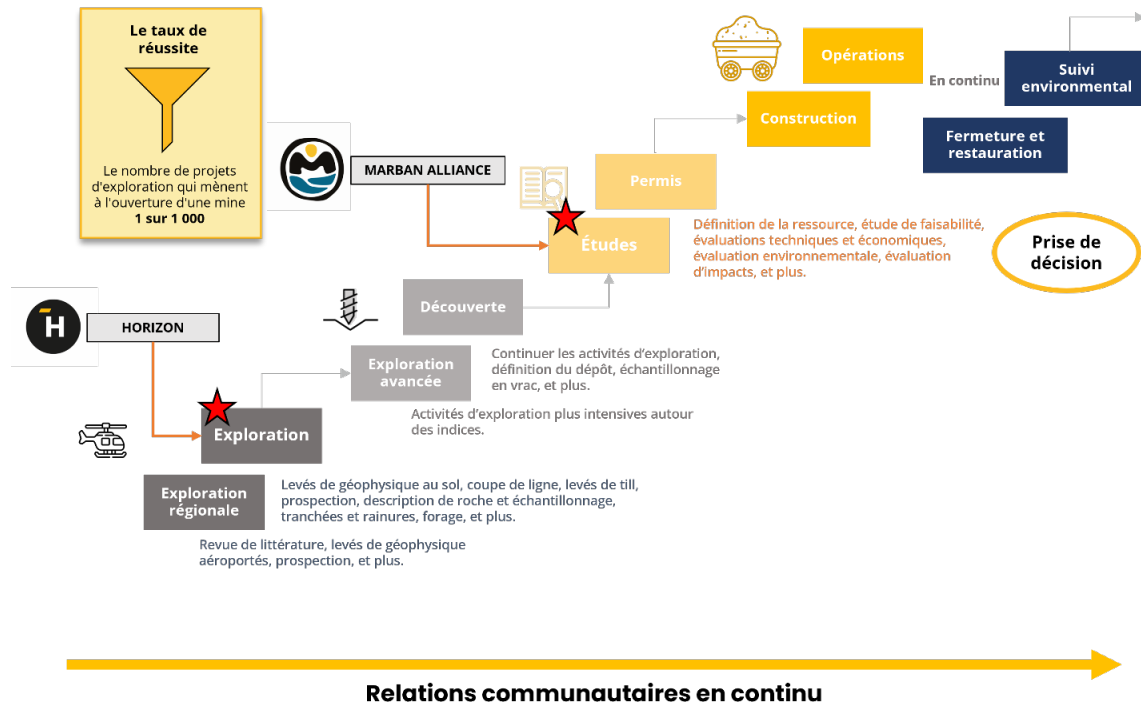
Le taux de réussite

Le nombre de projets d'exploration qui mènent à l'ouverture d'une mine
1 sur 1 000

MARBAN ALLIANCE

HORIZON

Opérations

En continu

Suivi environmental

Construction

Fermeture et restauration

Permis

Études

Définition de la ressource, étude de faisabilité, évaluations techniques et économiques, évaluation environnementale, évaluation d'impacts, et plus.

Prise de décision

Découverte

Continuer les activités d'exploration, définition du dépôt, échantillonnage en vrac, et plus.

Exploration avancée

Activités d'exploration plus intensives autour des indices.

Exploration

Levés de géophysique au sol, coupe de ligne, levés de till, prospection, description de roche et échantillonnage, tranchées et rainures, forage, et plus.

Exploration régionale

Revue de littérature, levés de géophysique aéroportés, prospection, et plus.

Relations communautaires en continu